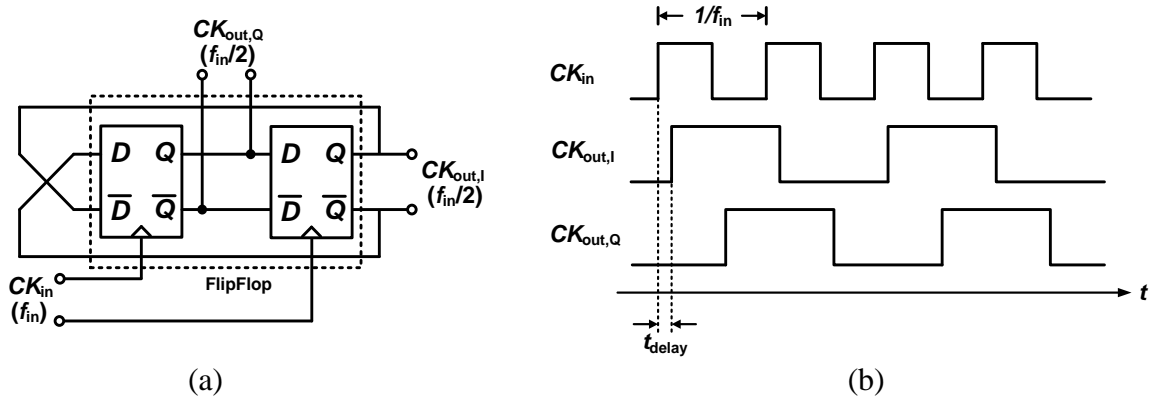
$CK_{out,Q}$
$(f_{in}/2)$

$D$ $Q$
$\overline{D}$ $\overline{Q}$

$D$ $Q$
$\overline{D}$ $\overline{Q}$

$CK_{out,I}$
$(f_{in}/2)$

$CK_{in}$
$(f_{in})$

FlipFlop

(a)

$1/f_{in}$

$CK_{in}$

$CK_{out,I}$

$CK_{out,Q}$

$t$

$t_{delay}$

(b)